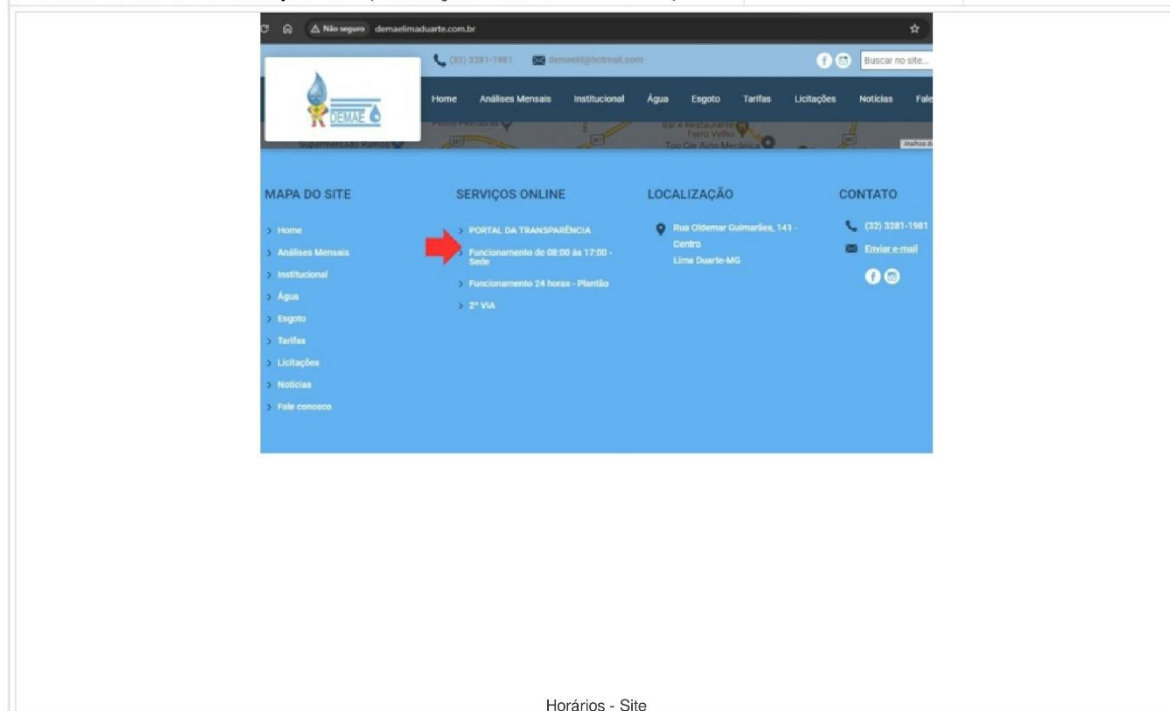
Não seguro demaelimaduarte.com.br

(32) 3281-1981 demaeld@hotmail.com

Buscar no site...

DEMAE

Home Análises Mensais Institucional Água Esgoto Tarifas Licitações Notícias Fale

Supermercado Ramos
Bar e Restaurante Ferro Velho
Top Car Auto Mecânica

MAPA DO SITE

Home
Análises Mensais
Institucional
Água
Esgoto
Tarifas
Licitações
Notícias
Fale conosco

SERVIÇOS ONLINE

PORTAL DA TRANSPARÊNCIA
Funcionamento de 08:00 às 17:00 - Sede
Funcionamento 24 horas - Plantão
2ª VIA

LOCALIZAÇÃO

Rua Oldemar Guimarães, 141 - Centro
Lima Duarte-MG

CONTATO

(32) 3281-1981
Enviar e-mail

Horários - Site